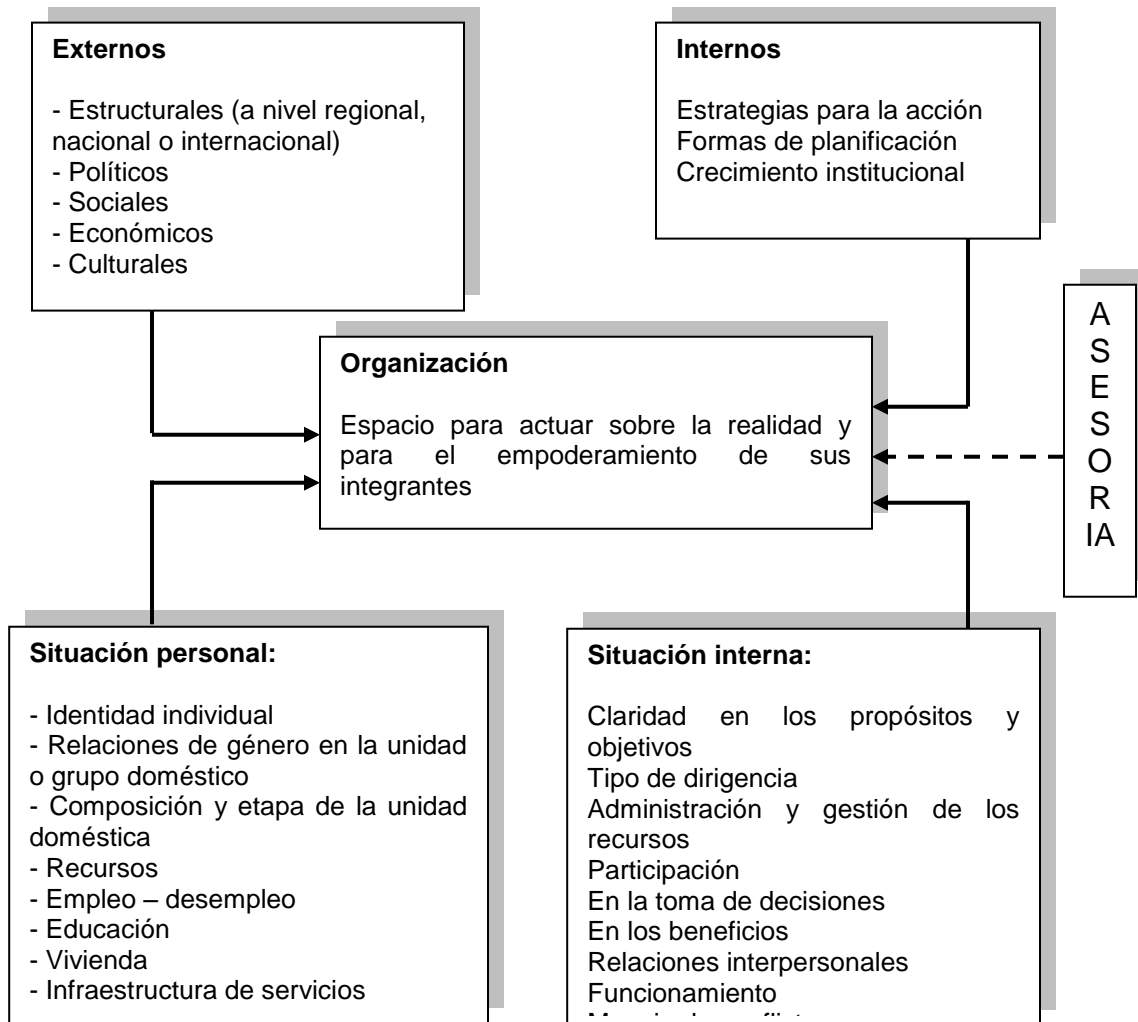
**Externos**

- Estructurales (a nivel regional, nacional o internacional)
- Políticos
- Sociales
- Económicos
- Culturales

**Internos**

Estrategias para la acción
Formas de planificación
Crecimiento institucional

A
S
E
S
O
R
IA

**Organización**

Espacio para actuar sobre la realidad y para el empoderamiento de sus integrantes

**Situación personal:**

- Identidad individual
- Relaciones de género en la unidad o grupo doméstico
- Composición y etapa de la unidad doméstica
- Recursos
- Empleo – desempleo
- Educación
- Vivienda
- Infraestructura de servicios

**Situación interna:**

Claridad en los propósitos y objetivos
Tipo de dirigencia
Administración y gestión de los recursos
Participación
En la toma de decisiones
En los beneficios
Relaciones interpersonales
Funcionamiento
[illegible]